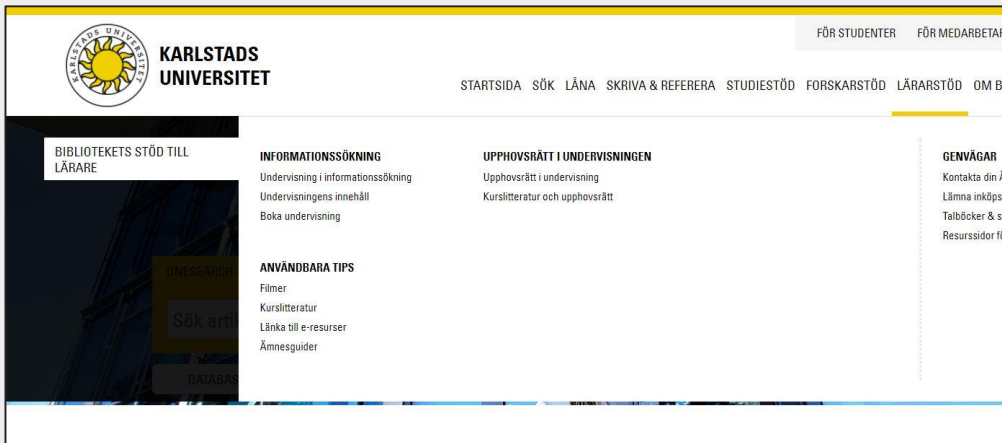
KARLSTADS UNIVERSITET

KARLSTADS UNIVERSITET

FÖR STUDENTER FÖR MEDARBETAR

STARTSIDA SÖK LÅNA SKRIVA & REFERERA STUDIESTÖD FORSKARSTÖD LÄRARSTÖD OM B

BIBLIOTEKETS STÖD TILL LÄRARE

INFORMATIONSSÖKNING
Undervisning i informationssökning
Undervisningens innehåll
Boka undervisning

UPPHOVSRÄTT I UNDERVISNINGEN
Upphovsrätt i undervisning
Kurslitteratur och upphovsrätt

GENVÄGAR
Kontakta din Ä
Lämna inköps
Talböcker & s
Resurssidor fö

ONESEARCH

Sök arti

DATABAS

ANVÄNDBARA TIPS
Filmer
Kurslitteratur
Länka till e-resurser
Ämnesguider